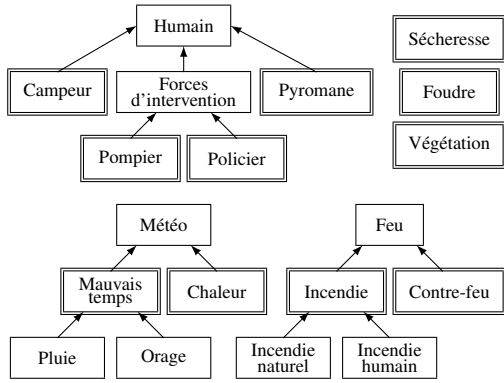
Humain

Campeur

Forces d'intervention

Pyromane

Pompier

Policier

Sécheresse

Foudre

Végétation

Météo

Mauvais temps

Chaleur

Pluie

Orage

Feu

Incendie

Contre-feu

Incendie naturel

Incendie humain